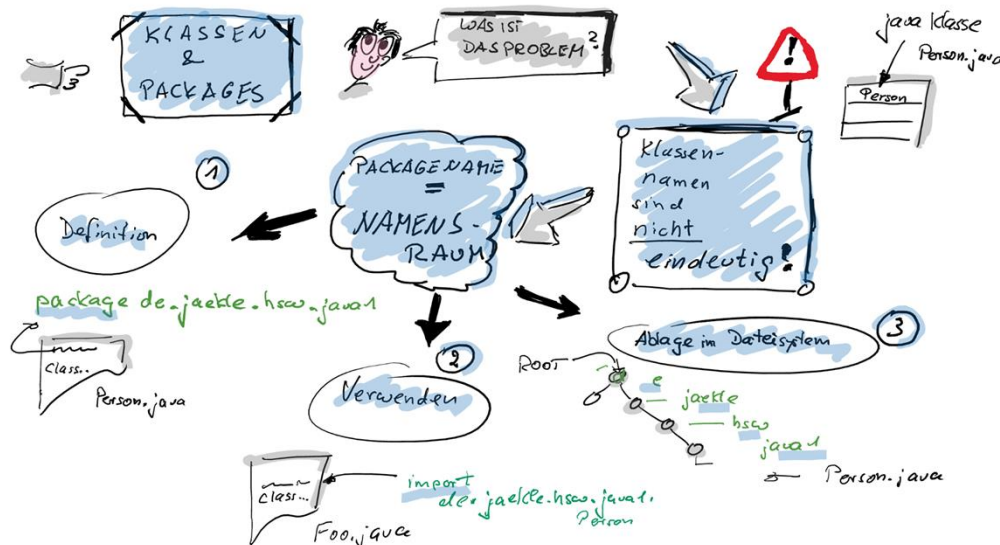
J3

KLASSEN & PACKAGES

WAS IST DAS PROBLEM?

java Klasse

Person.java

Person

Klassennamen sind nicht eindeutig!

PACKAGENAME = NAMENSRAUM

1

Definition

package de.jaekle.hsw.java1

class..

Person.java

2

Verwenden

class...

Foo.java

import de.jaekle.hsw.java1.Person

3

Ablage im Dateisystem

ROOT

de

jaekle

hsw

java1

Person.java